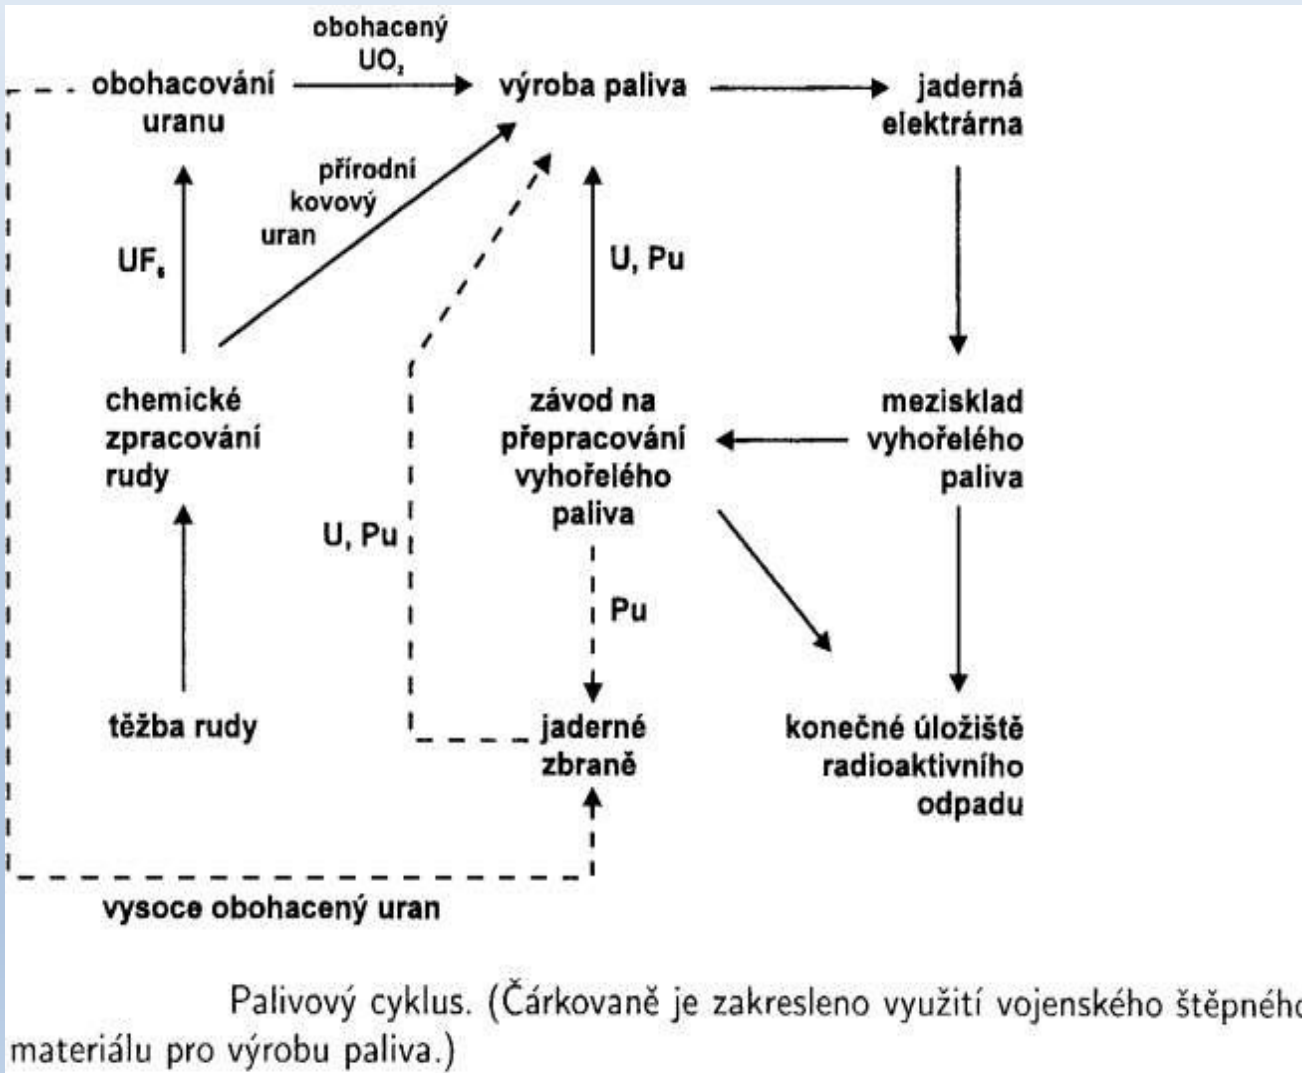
obohacení uranu

obohacený $UO_2$

výroba paliva

jaderná elektrárna

přírodní kovový uran

$UF_6$

U, Pu

chemické zpracování rudy

závod na přepracování vyhořelého paliva

mezisklad vyhořelého paliva

U, Pu

Pu

těžba rudy

jaderné zbraně

konečné úložiště radioaktivního odpadu

vysoce obohacený uran

Palivový cyklus. (Čárkovaně je zakresleno využití vojenského štěpného materiálu pro výrobu paliva.)